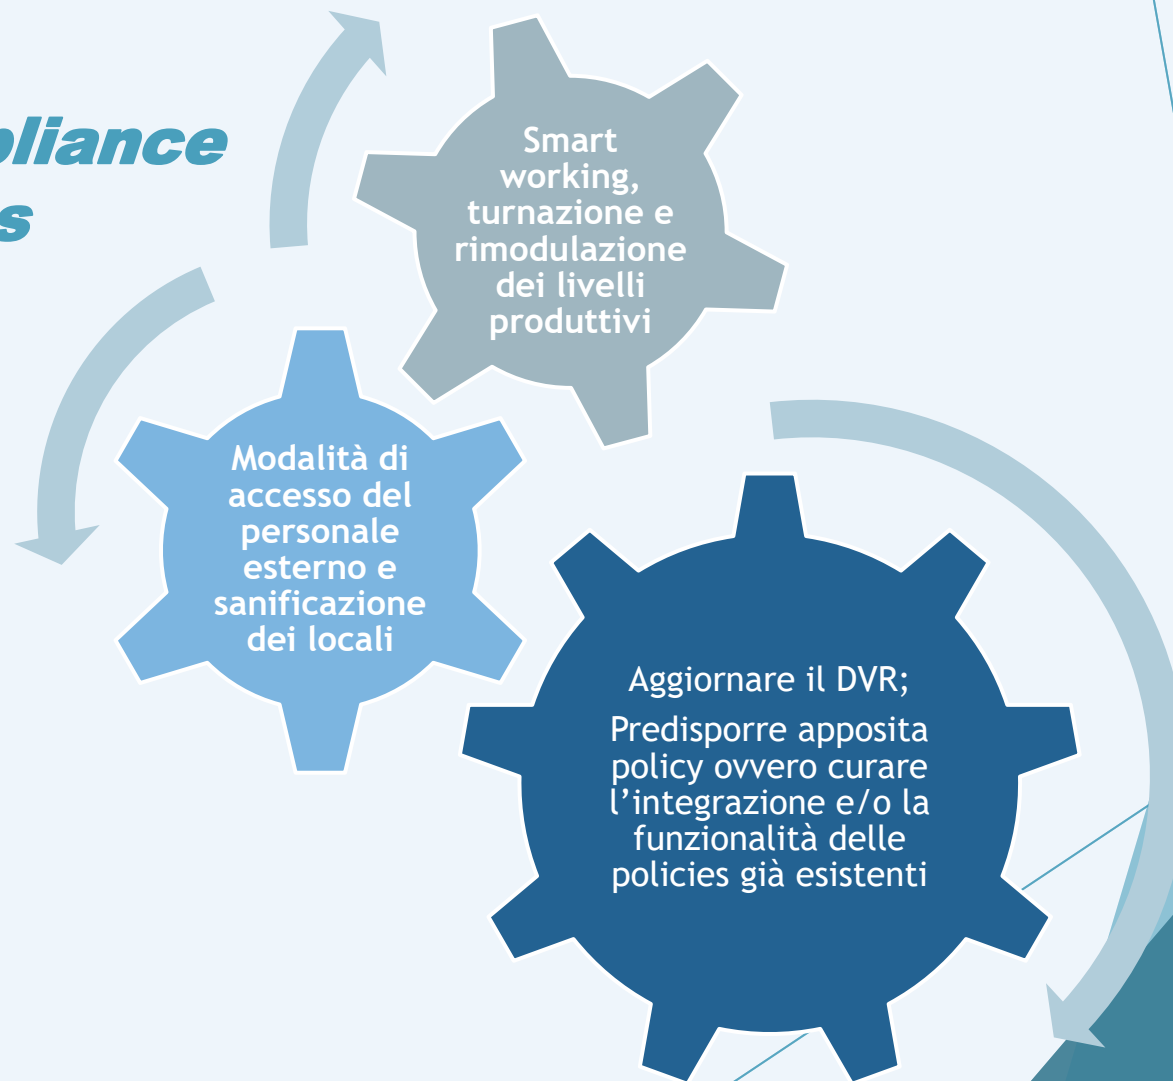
pliance
s

Smart working, turnazione e rimodulazione dei livelli produttivi

Modalità di accesso del personale esterno e sanificazione dei locali

Aggiornare il DVR;

Predisporre apposita policy ovvero curare l'integrazione e/o la funzionalità delle policies già esistenti